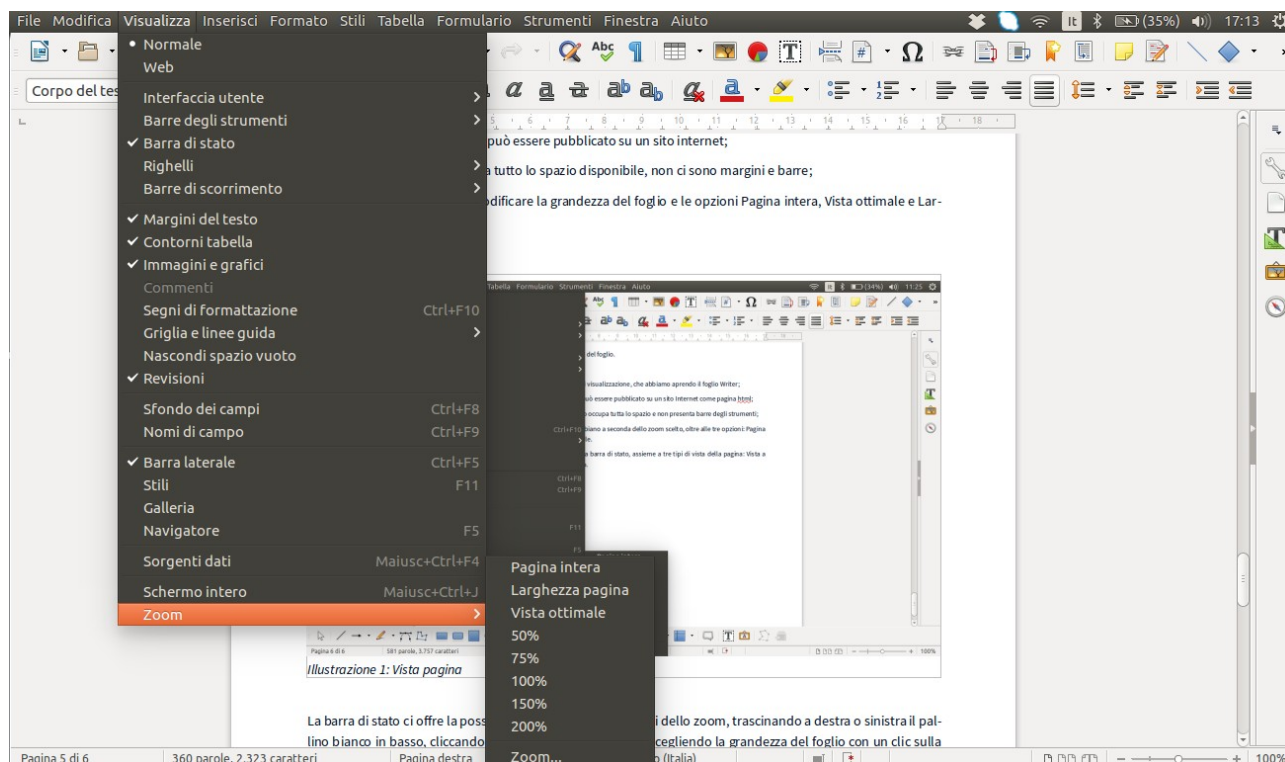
File Modifica Visualizza Inserisci Formato Stili Tabella Formulario Strumenti Finestra Aiuto
(35%) 17:13

Corpo del tes

• Normale
Web
Interfaccia utente
Barre degli strumenti
✔ Barra di stato
Righelli
Barre di scorrimento
✔ Margini del testo
✔ Contorni tabella
✔ Immagini e grafici
Commenti
Segni di formattazione Ctrl+F10
Griglia e linee guida
Nascondi spazio vuoto
✔ Revisioni
Sfondo dei campi Ctrl+F8
Nomi di campo Ctrl+F9
✔ Barra laterale Ctrl+F5
Stili F11
Galleria
Navigatore F5
Sorgenti dati Maiusc+Ctrl+F4
Schermo intero Maiusc+Ctrl+J
Zoom

Pagina intera
Larghezza pagina
Vista ottimale
50%
75%
100%
150%
200%
Zoom...

può essere pubblicato su un sito internet;

a tutto lo spazio disponibile, non ci sono margini e barre;

odificare la grandezza del foglio e le opzioni Pagina intera, Vista ottimale e Lar-

Tabella Formulario Strumenti Finestra Aiuto (34%) 11:25
del foglio.
visualizzazione, che abbiamo aprendo il foglio Writer;
uò essere pubblicato su un sito Internet come pagina html;
occupa tutta lo spazio e non presenta barre degli strumenti;
Ctrl+F10 biano a seconda dello zoom scelto, oltre alle tre opzioni: Pagina
e.
barra di stato, assieme a tre tipi di vista della pagina: Vista a
Ctrl+F8
Ctrl+F9
F11
F5
Pagina 6 di 6 581 parole, 3.757 caratteri 100%

Illustrazione 1: Vista pagina

La barra di stato ci offre la poss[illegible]i dello zoom, trascinando a destra o sinistra il pallino bianco in basso, cliccando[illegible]cegliendo la grandezza del foglio con un clic sulla

Pagina 5 di 6 360 parole, 2.323 caratteri Pagina destra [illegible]o (Italia) 100%